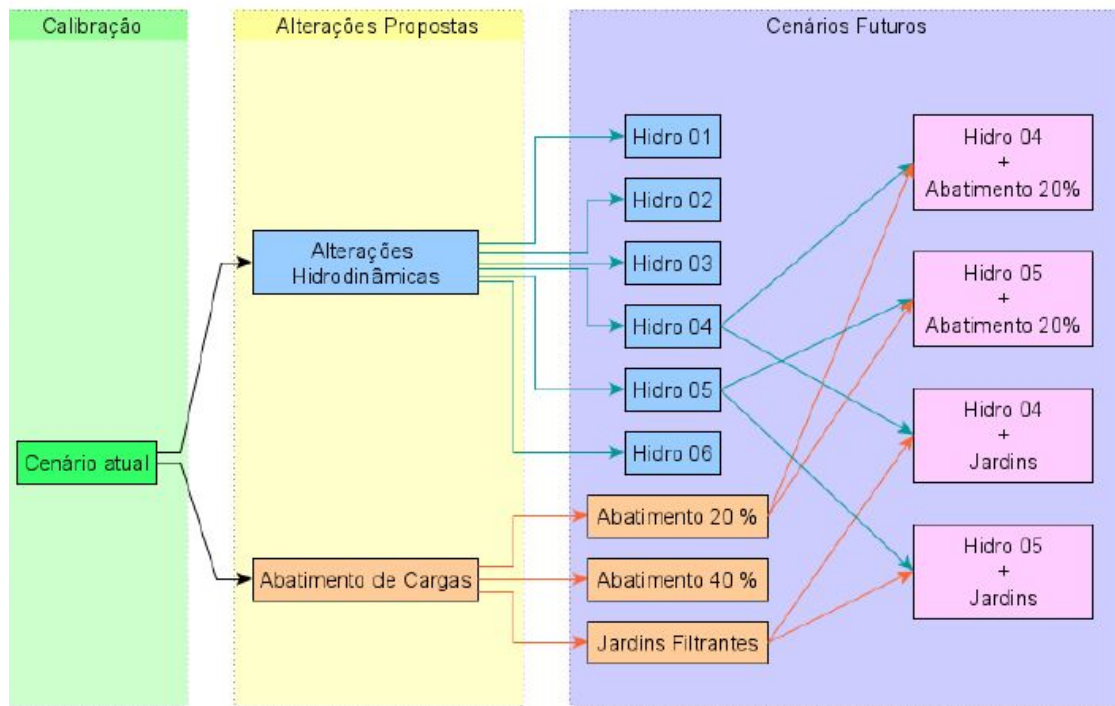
Calibração

Alterações Propostas

Cenários Futuros

Cenário atual

Alterações Hidrodinâmicas

Abatimento de Cargas

Hidro 01

Hidro 02

Hidro 03

Hidro 04

Hidro 05

Hidro 06

Abatimento 20 %

Abatimento 40 %

Jardins Filtrantes

Hidro 04 + Abatimento 20%

Hidro 05 + Abatimento 20%

Hidro 04 + Jardins

Hidro 05 + Jardins